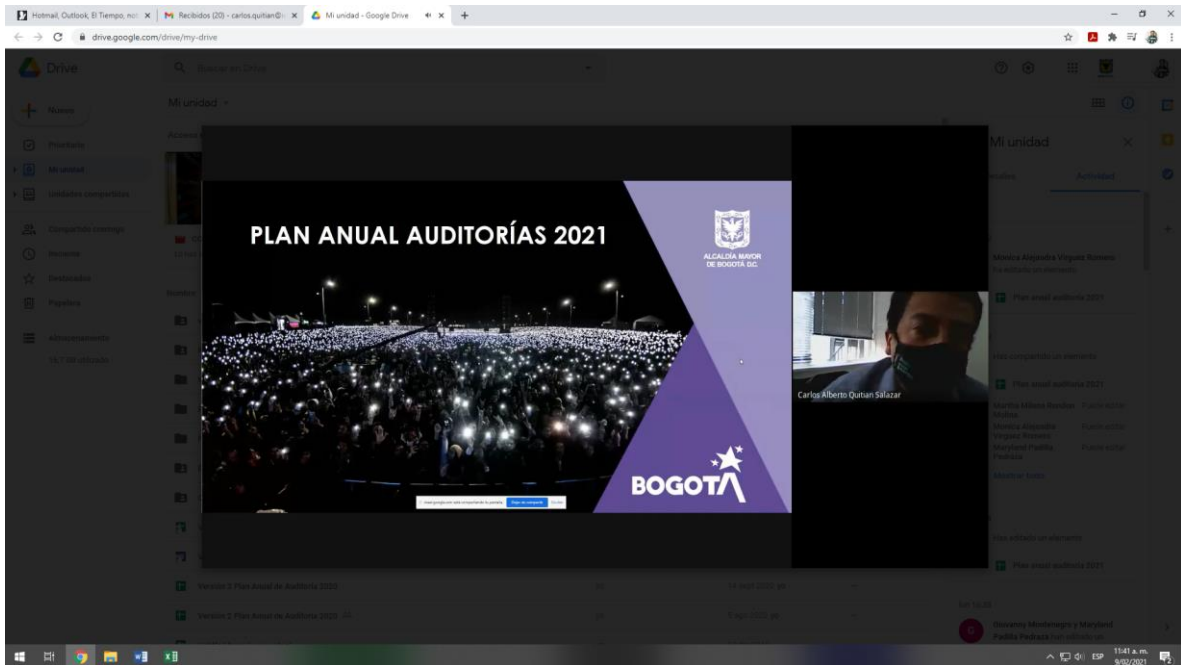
Hotmail, Outlook, El Tiempo, not | Recibidos (20) - carlos.quitian@ | Mi unidad - Google Drive

drive.google.com/drive/my-drive

Drive

Buscar en Drive

Nuevo

Prioritario

Mi unidad

Unidades compartidas

Compartido conmigo

Recientes

Destacados

Papelera

Almacenamiento

Mi unidad

PLAN ANUAL AUDITORÍAS 2021

ALCALDÍA MAYOR DE BOGOTÁ D.C.

BOGOTA

Carlos Alberto Quitian Salazar

Mi unidad

Actividad

Mónica Alejandra Vargas Romero

Plan anual auditoría 2021

Has compartido un elemento

Plan anual auditoría 2021

Mostrar todo

Has editado un elemento

Plan anual auditoría 2021

Versión 3 Plan Anual de Auditoría 2020

Versión 2 Plan Anual de Auditoría 2020

Giovanny Montenegro y Marysol Padilla Pedraza han editado un

ESP 11:41 a. m. 9/02/2021